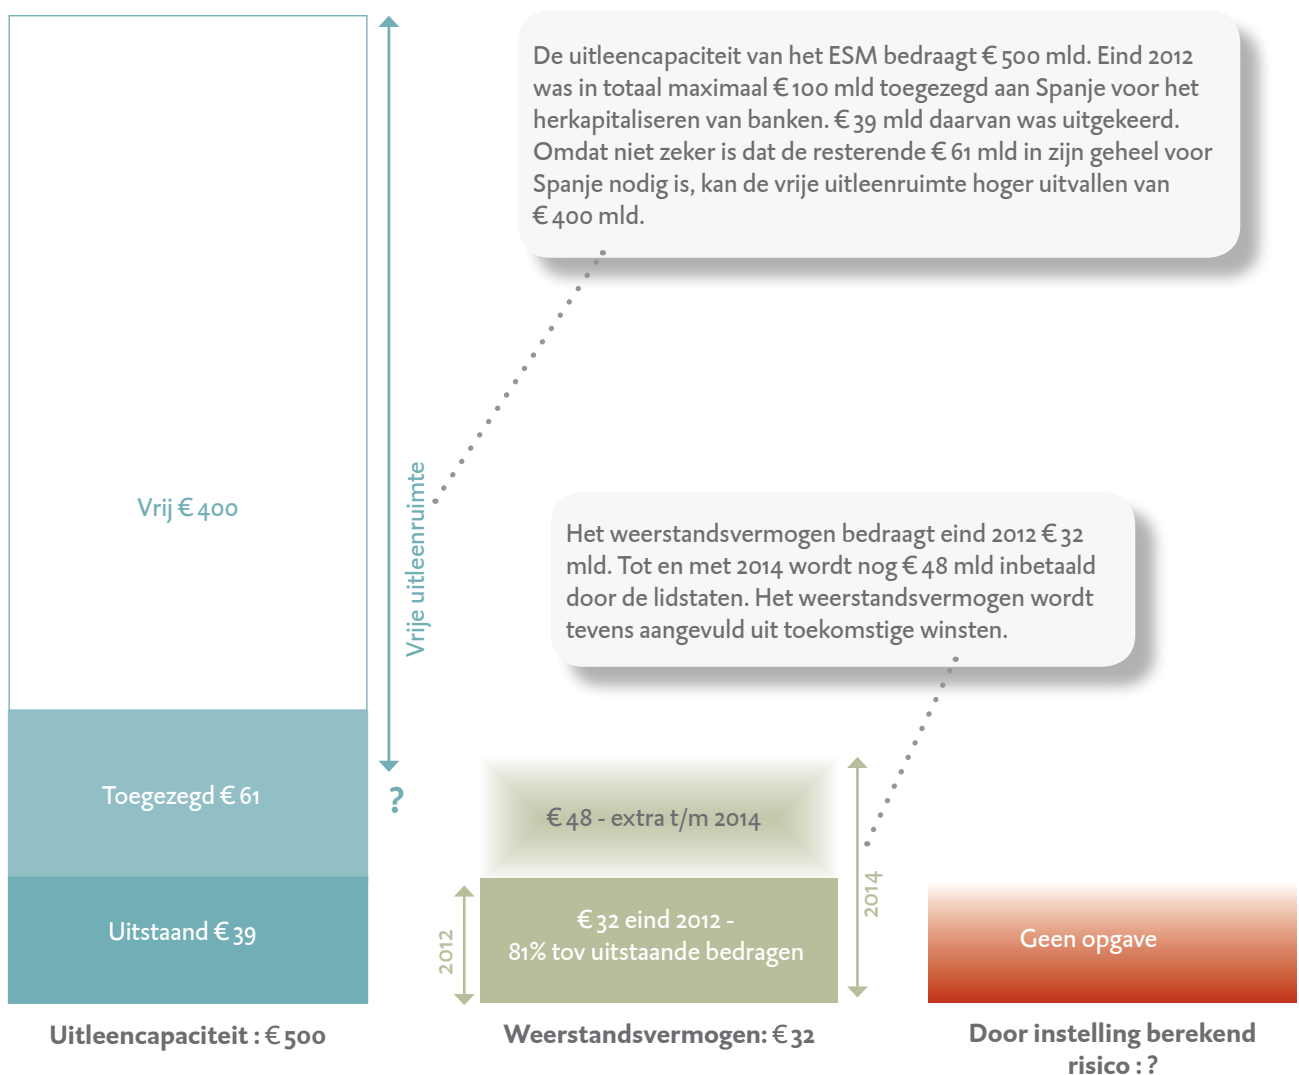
De uitleencapaciteit van het ESM bedraagt € 500 mld. Eind 2012 was in totaal maximaal € 100 mld toegezegd aan Spanje voor het herkapitaliseren van banken. € 39 mld daarvan was uitgekeerd. Omdat niet zeker is dat de resterende € 61 mld in zijn geheel voor Spanje nodig is, kan de vrije uitleenruimte hoger uitvallen van € 400 mld.

Vrij € 400

Vrije uitleenruimte

Het weerstandsvermogen bedraagt eind 2012 € 32 mld. Tot en met 2014 wordt nog € 48 mld inbetaald door de lidstaten. Het weerstandsvermogen wordt tevens aangevuld uit toekomstige winsten.

Toegezegd € 61

?

€ 48 - extra t/m 2014

2014

Uitstaand € 39

2012

€ 32 eind 2012 - 81% tov uitstaande bedragen

Geen opgave

Uitleencapaciteit : € 500

Weerstandsvermogen: € 32

Door instelling berekend risico : ?